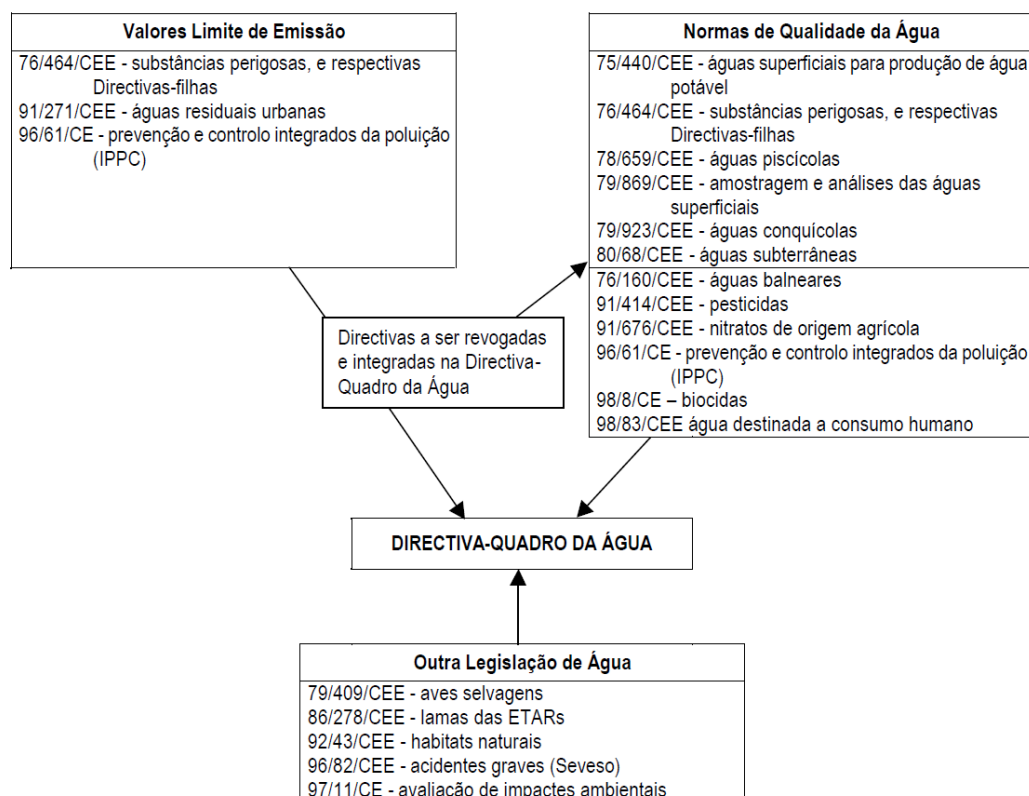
Valores Limite de Emissão

76/464/CEE - substâncias perigosas, e respectivas Directivas-filhas
91/271/CEE - águas residuais urbanas
96/61/CE - prevenção e controlo integrados da poluição (IPPC)

Normas de Qualidade da Água

75/440/CEE - águas superficiais para produção de água potável
76/464/CEE - substâncias perigosas, e respectivas Directivas-filhas
78/659/CEE - águas piscícolas
79/869/CEE - amostragem e análises das águas superficiais
79/923/CEE - águas conquícolas
80/68/CEE - águas subterrâneas
76/160/CEE - águas balneares
91/414/CEE - pesticidas
91/676/CEE - nitratos de origem agrícola
96/61/CE - prevenção e controlo integrados da poluição (IPPC)
98/8/CE – biocidas
98/83/CEE água destinada a consumo humano

Directivas a ser revogadas e integradas na Directiva-Quadro da Água

DIRECTIVA-QUADRO DA ÁGUA

Outra Legislação de Água

79/409/CEE - aves selvagens
86/278/CEE - lamas das ETARs
92/43/CEE - habitats naturais
96/82/CEE - acidentes graves (Seveso)
97/11/CE - avaliação de impactes ambientais